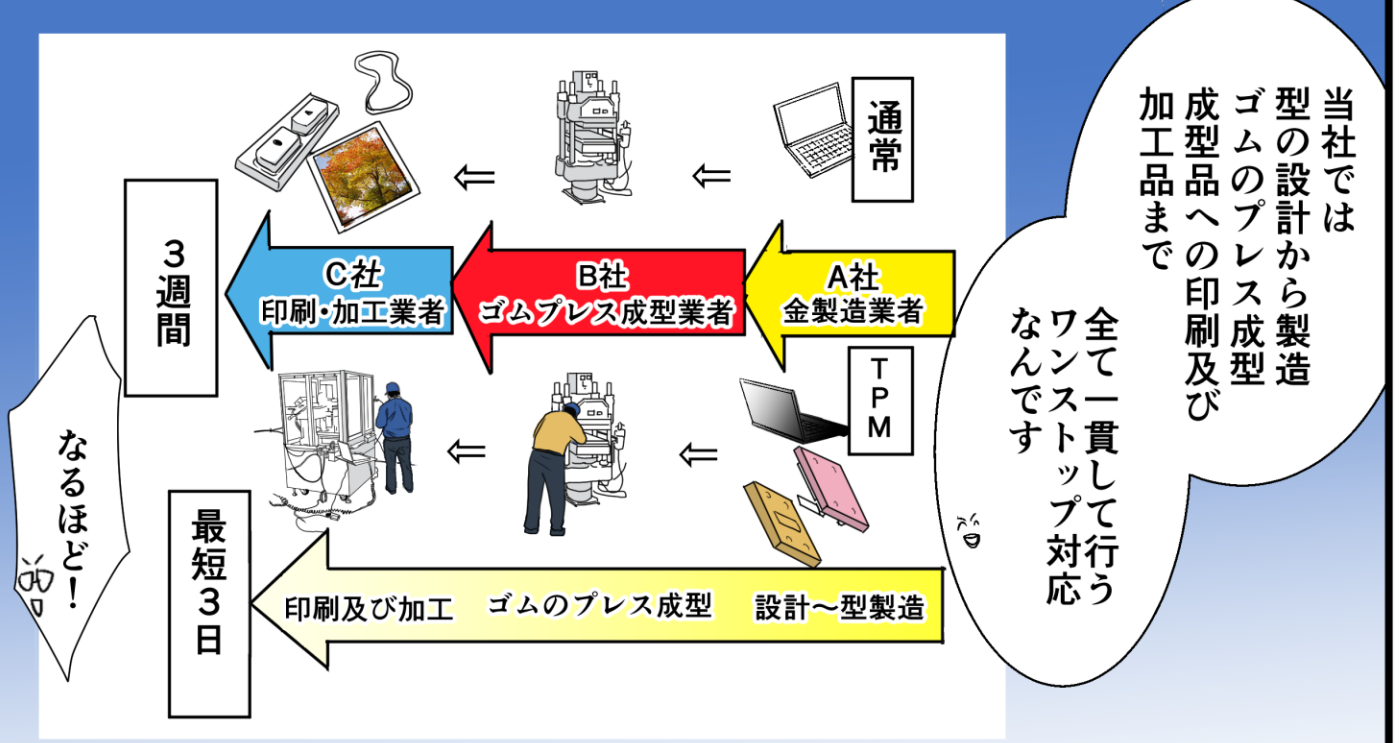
当社では
型の設計から製造
ゴムのプレス成型
成型品への印刷及び
加工品まで

全て一貫して行う
ワンストップ対応
なんです

通常

A社
金製造業者

B社
ゴムプレス成型業者

C社
印刷・加工業者

3週間

TPM

最短3日

設計～型製造
ゴムのプレス成型
印刷及び加工

なるほど！